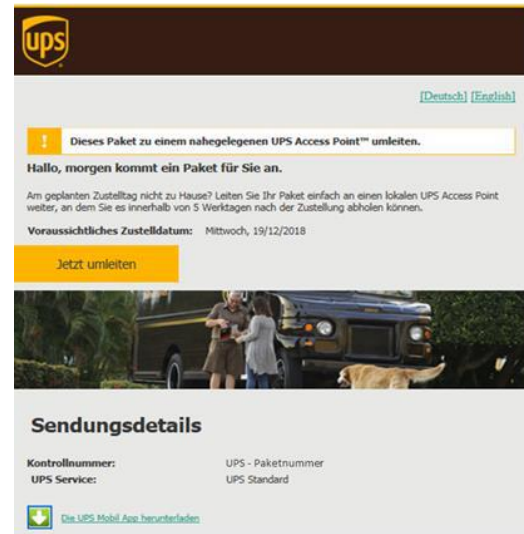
ups

[Deutsch] [English]

! Dieses Paket zu einem nahegelegenen UPS Access Point™ umleiten.

Hallo, morgen kommt ein Paket für Sie an.

Am geplanten Zustelltag nicht zu Hause? Leiten Sie Ihr Paket einfach an einen lokalen UPS Access Point weiter, an dem Sie es innerhalb von 5 Werktagen nach der Zustellung abholen können.

Voraussichtliches Zustelldatum: Mittwoch, 19/12/2018

Jetzt umleiten

Sendungsdetails

| | |
|---|---|
| Kontrollnummer: | UPS - Paketnummer |
| UPS Service: | UPS Standard |

Die UPS Mobil App herunterladen